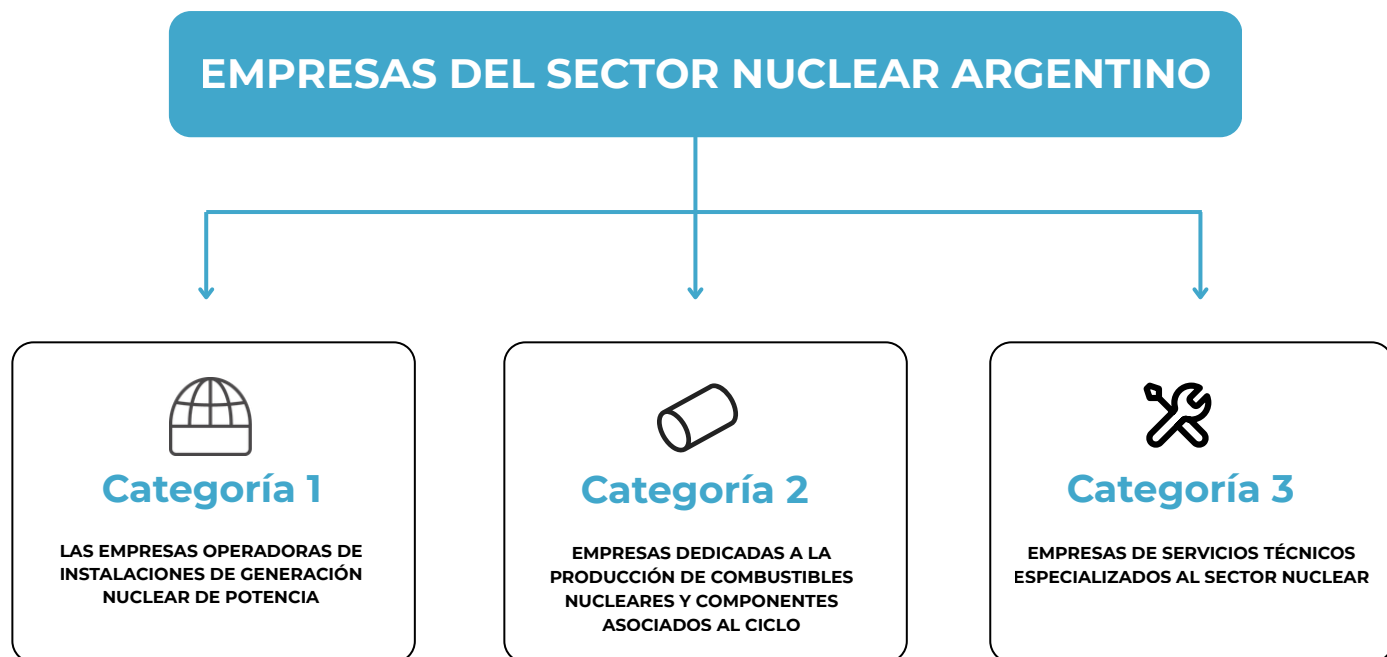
EMPRESAS DEL SECTOR NUCLEAR ARGENTINO

Categoría 1

LAS EMPRESAS OPERADORAS DE INSTALACIONES DE GENERACIÓN NUCLEAR DE POTENCIA

Categoría 2

EMPRESAS DEDICADAS A LA PRODUCCIÓN DE COMBUSTIBLES NUCLEARES Y COMPONENTES ASOCIADOS AL CICLO

Categoría 3

EMPRESAS DE SERVICIOS TÉCNICOS ESPECIALIZADOS AL SECTOR NUCLEAR